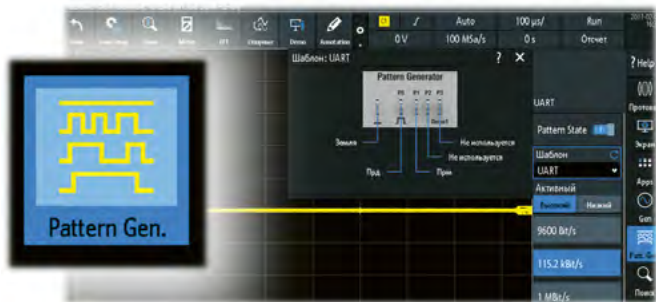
Pattern Gen.

Auto
100 µs/
Run
0 V
100 MSa/s
0 s
Отсчет

Шаблон: UART
?
✕
Pattern Generator
P0 P1 P2 P3
Земля
Не используется
Не используется
Прд
Прм

UART
Pattern State
Шаблон
UART
Активный
Высокий
Низкий
9600 Bit/s
115.2 kBit/s
1 MBit/s

Help
Протоко
Экран
Apps
Gen
Patt. Gen
Поиск